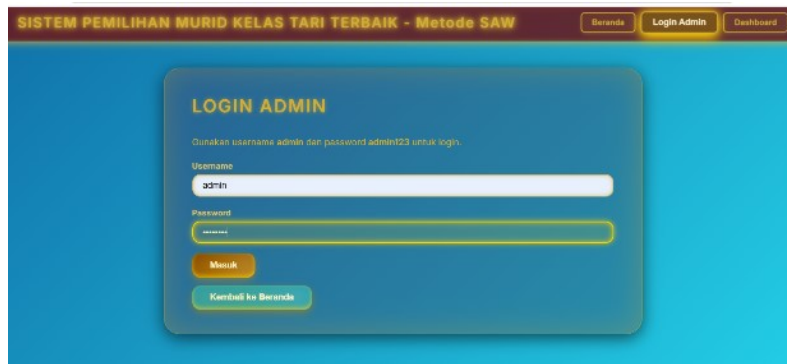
SISTEM PEMILIHAN MURID KELAS TARI TERBAIK - Metode SAW

Beranda
Login Admin
Dashboard

LOGIN ADMIN

Gunakan username admin dan password admin123 untuk login.

Username
admin

Password
••••••••

Masuk

Kembali ke Beranda